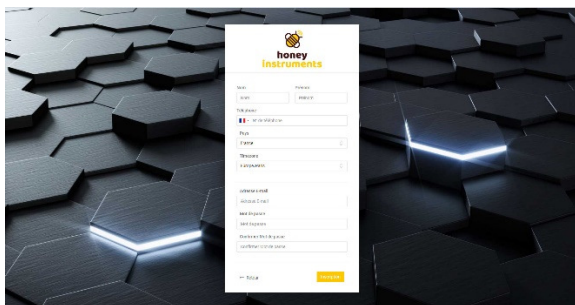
honey instruments

Nom
Prénom
Nom
Prénom

Téléphone
N° de téléphone

Pays
France

Structure
L'entreprise

Adresse e-mail
Adresse E-mail

Mot de passe
Mot de passe

Confirmer Mot de passe
Confirmer le mot de passe

← Retour
S'inscrire